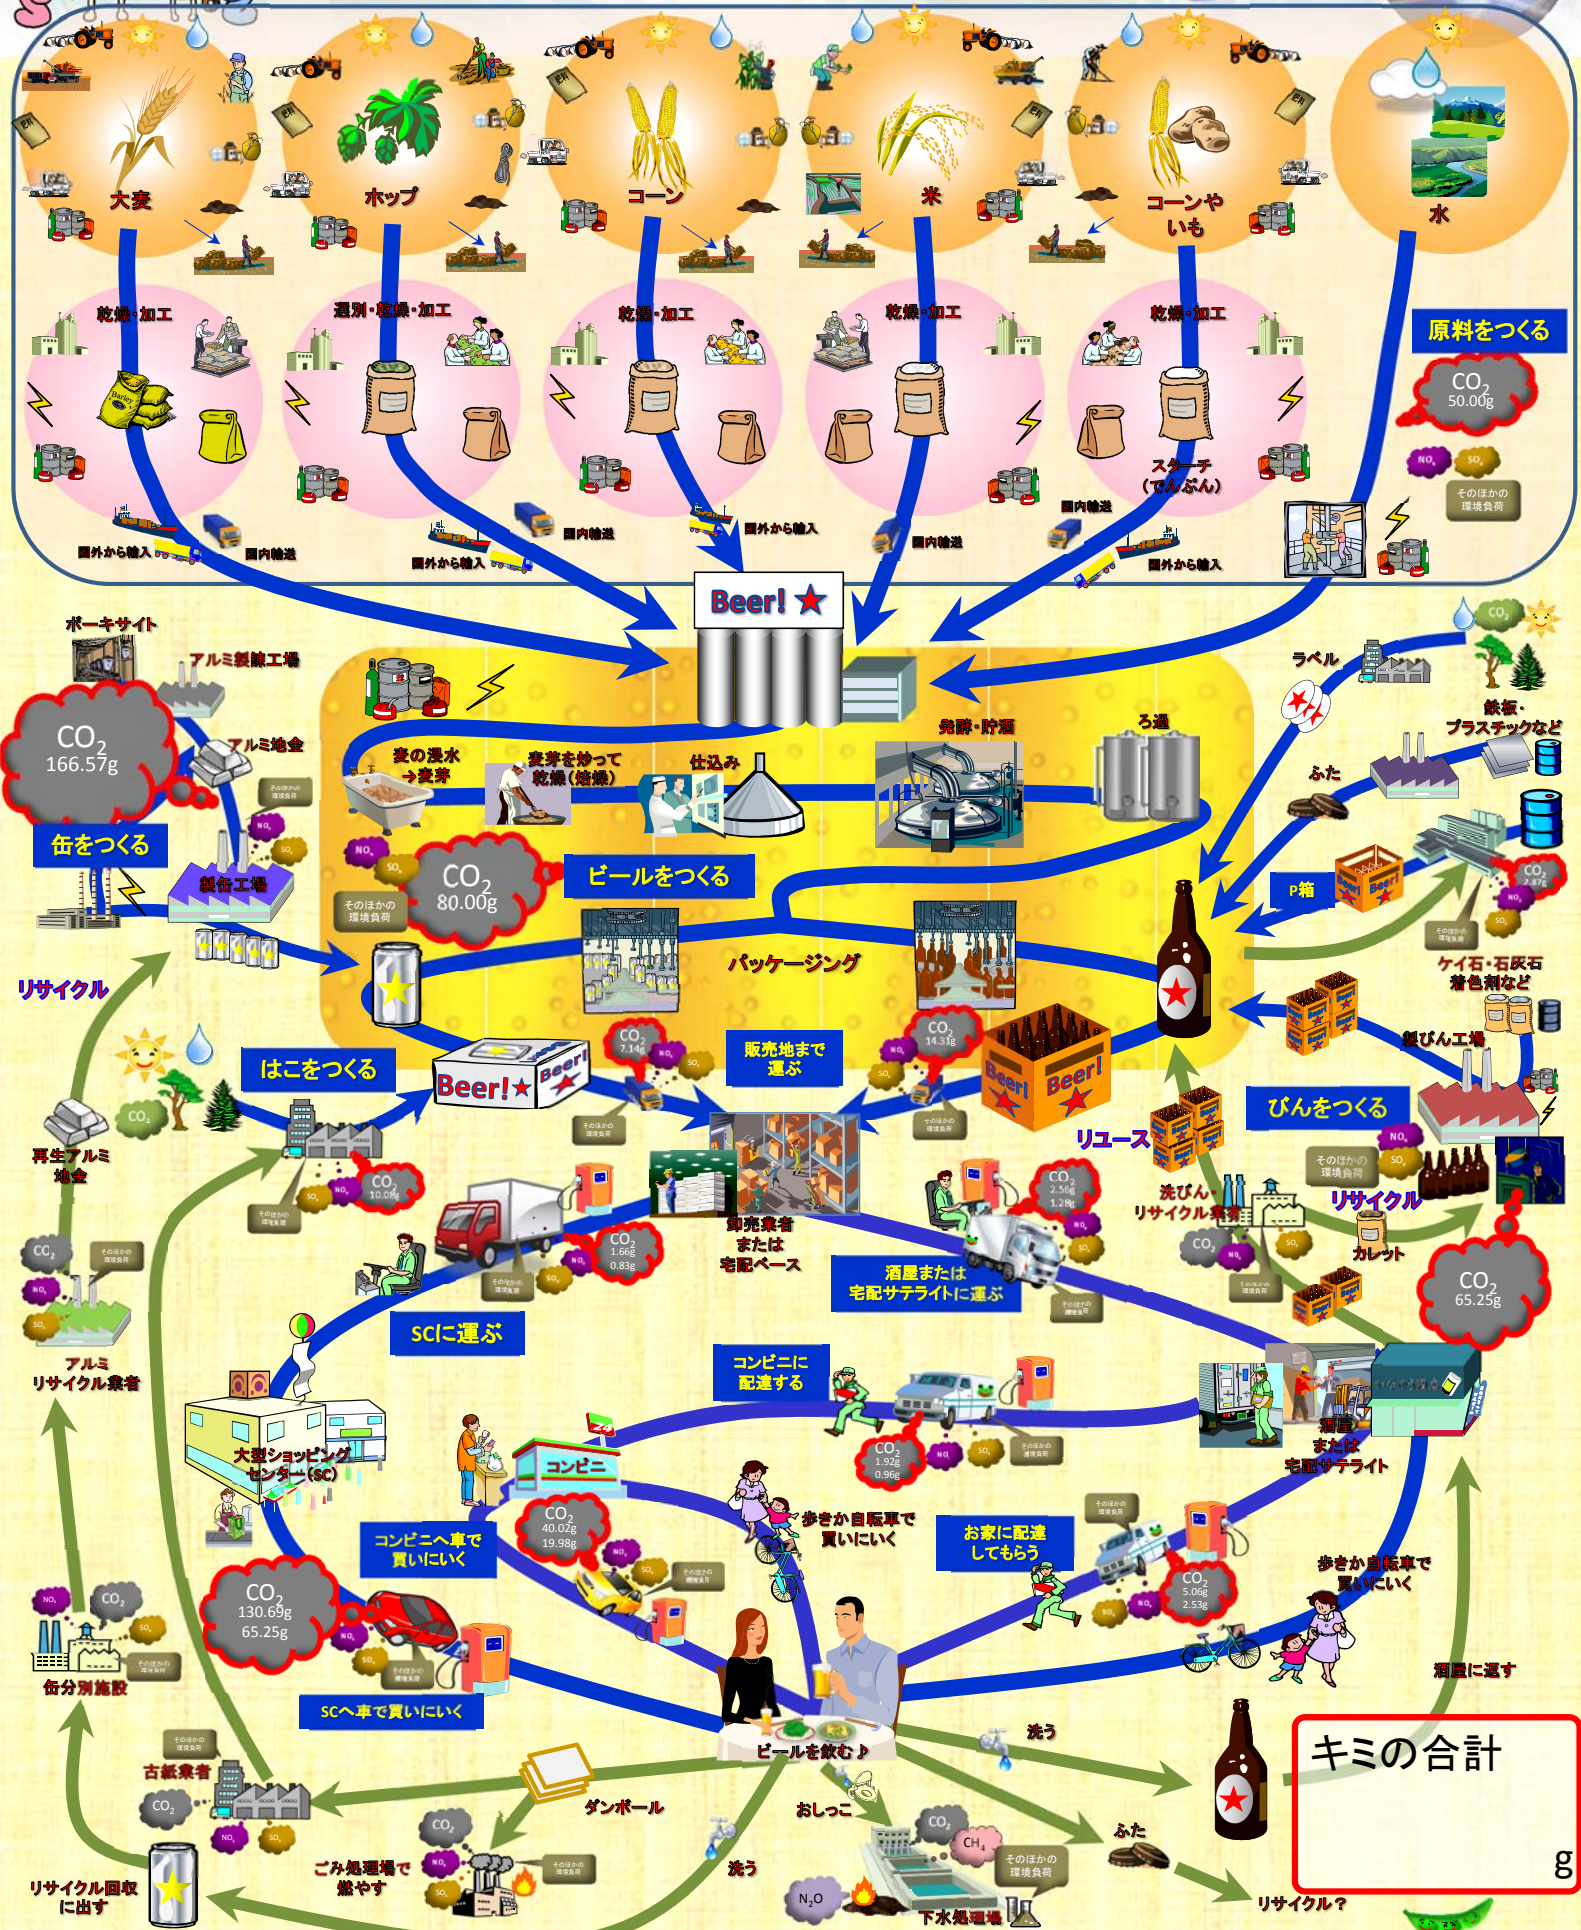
大麦
ホップ
コーン
米
コーンやいも
水

乾燥・加工
選別・乾燥・加工
乾燥・加工
乾燥・加工
乾燥・加工
スターチ（でんぷん）

原料をつくる
$CO_2$ 50.00g
$NO_x$ $SO_x$
そのほかの環境負荷

国外から輸入
国内輸送
国外から輸入
国内輸送
国外から輸入
国内輸送
国内輸送
国外から輸入

Beer!

ボーキサイト
アルミ製錬工場
アルミ地金
$CO_2$ 166.57g
缶をつくる
製缶工場
リサイクル

麦の浸水→麦芽
麦芽を炒って乾燥（焙燥）
仕込み
発酵・貯酒
ろ過
$CO_2$ 80.00g
そのほかの環境負荷
ビールをつくる
パッケージング

ラベル
鉄板・プラスチックなど
ふた
P箱
$CO_2$ 2.87g
ケイ石・石灰石着色剤など
製びん工場
びんをつくる
リユース
洗びん・リサイクル業者
リサイクル
カレット
$CO_2$ 65.25g

はこをつくる
再生アルミ地金
$CO_2$ 10.08g
$CO_2$ 7.14g
販売地まで運ぶ
$CO_2$ 14.31g
Beer!

卸売業者または宅配ベース
酒屋または宅配サテライトに運ぶ
$CO_2$ 2.56g 1.28g
$CO_2$ 1.66g 0.83g
SCに運ぶ
アルミリサイクル業者

コンビニに配達する
$CO_2$ 1.92g 0.96g
酒屋または宅配サテライト
大型ショッピングセンター（SC）
コンビニ
コンビニへ車で買いにいく
$CO_2$ 40.02g 19.98g
歩きか自転車で買いにいく
お家に配達してもらう
$CO_2$ 5.06g 2.53g
歩きか自転車で買いにいく
$CO_2$ 130.69g 65.25g
缶分別施設
SCへ車で買いにいく
酒屋に返す

ビールを飲む♪
洗う
古紙業者
ダンボール
おしっこ
ふた
ごみ処理場で燃やす
洗う
$CH_4$
$N_2O$
下水処理場
リサイクル回収に出す
リサイクル？

キミの合計
g